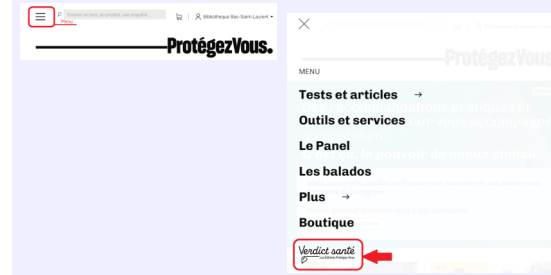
Menu

Tapez un mot, un produit, une enquête

Bibliothèque Bas-Saint-Laurent

ProtégezVous.

MENU

Tests et articles

Outils et services

Le Panel

Les balados

Plus

Boutique

Verdict santé
Les Éditions Protégez-Vous